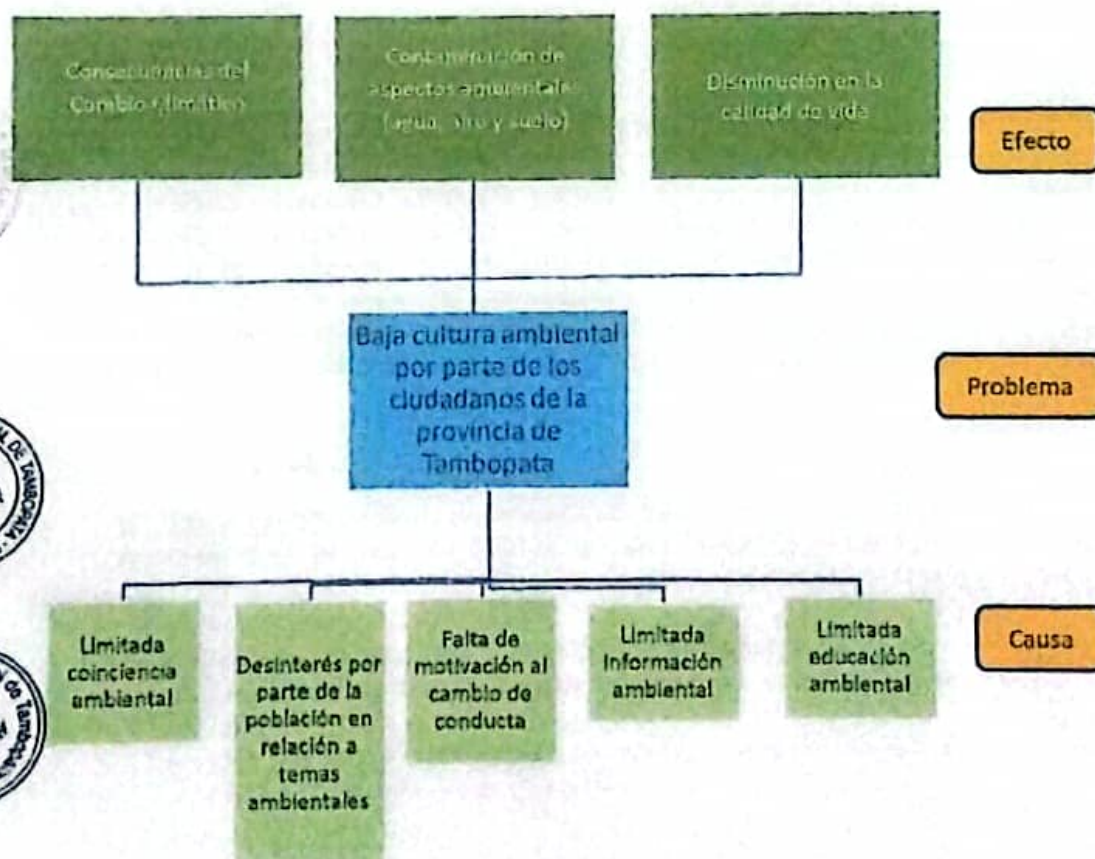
Consecuencias del Cambio Climático

Contaminación de aspectos ambientales (agua, aire y suelo)

Disminución en la calidad de vida

Efecto

Baja cultura ambiental por parte de los ciudadanos de la provincia de Tambopata

Problema

Limitada coinciencia ambiental

Desinterés por parte de la población en relación a temas ambientales

Falta de motivación al cambio de conducta

Limitada información ambiental

Limitada educación ambiental

Causa

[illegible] DE TAMBOPATA

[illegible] DE TAMBOPATA